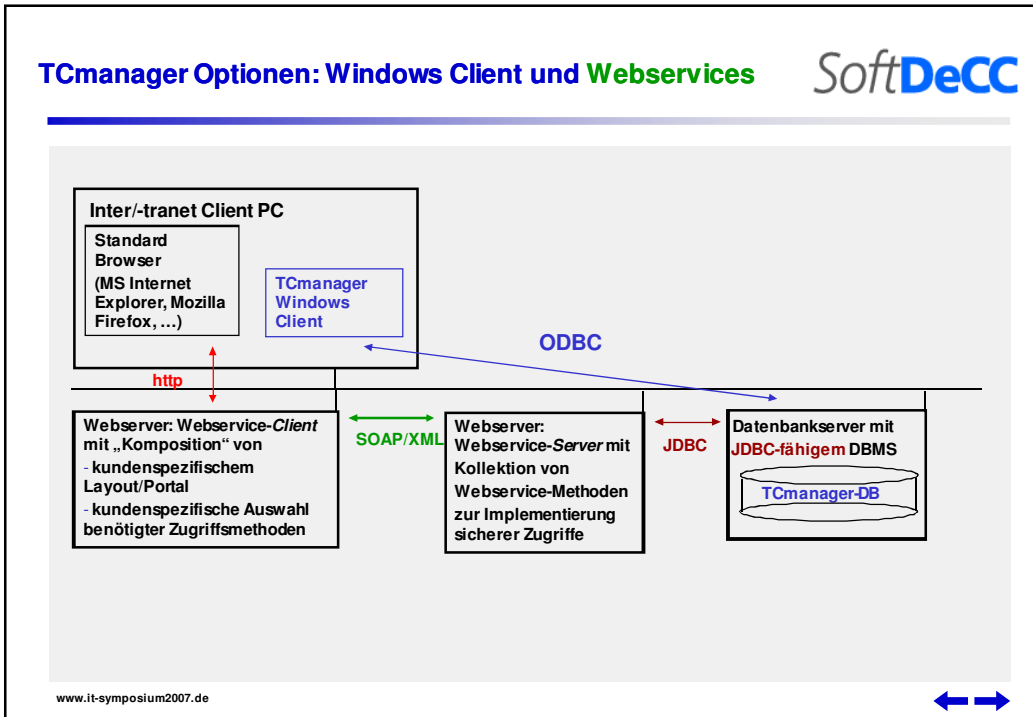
TCmanager Optionen: Windows Client und Webservices

SoftDeCC

Inter/-tranet Client PC

Standard Browser (MS Internet Explorer, Mozilla Firefox, …)

TCmanager Windows Client

ODBC

http

Webserver: Webservice-Client mit „Komposition“ von
- kundenspezifischem Layout/Portal
- kundenspezifische Auswahl benötigter Zugriffsmethoden

SOAP/XML

Webserver: Webservice-Server mit Kollektion von Webservice-Methoden zur Implementierung sicherer Zugriffe

JDBC

Datenbankserver mit JDBC-fähigem DBMS

TCmanager-DB

www.it-symposium2007.de